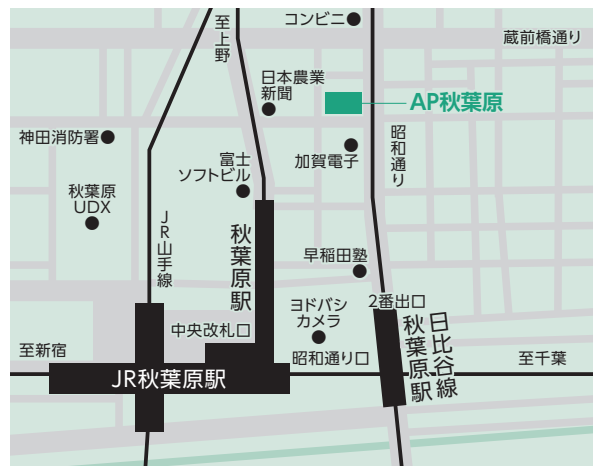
コンビニ

至上野

蔵前橋通り

日本農業新聞

AP秋葉原

神田消防署

昭和通り

加賀電子

富士ソフトビル

秋葉原UDX

JR山手線

秋葉原駅

早稲田塾

ヨドバシカメラ

2番出口

中央改札口

秋葉原駅

日比谷線

至新宿

昭和通り口

至千葉

JR秋葉原駅